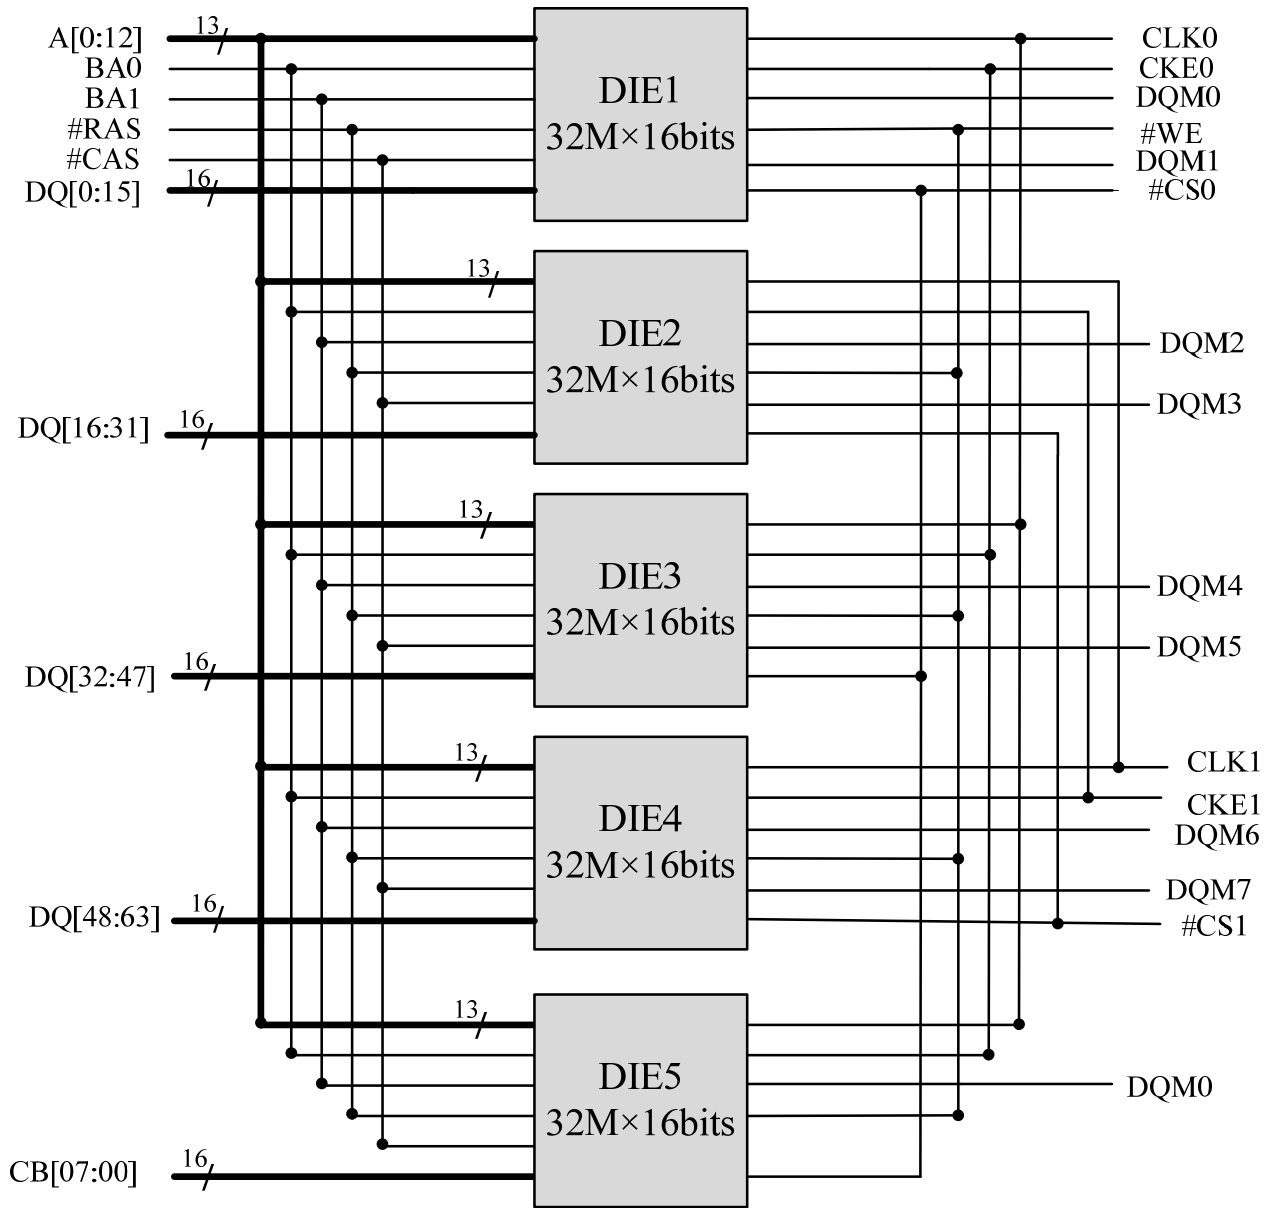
A[0:12]
13
BA0
BA1
#RAS
#CAS
DQ[0:15]
16

DIE1
32M×16bits

CLK0
CKE0
DQM0
#WE
DQM1
#CS0

13
DIE2
32M×16bits
DQM2
DQM3
DQ[16:31]
16

13
DIE3
32M×16bits
DQM4
DQM5
DQ[32:47]
16

13
DIE4
32M×16bits
CLK1
CKE1
DQM6
DQM7
#CS1
DQ[48:63]
16

13
DIE5
32M×16bits
DQM0
CB[07:00]
16